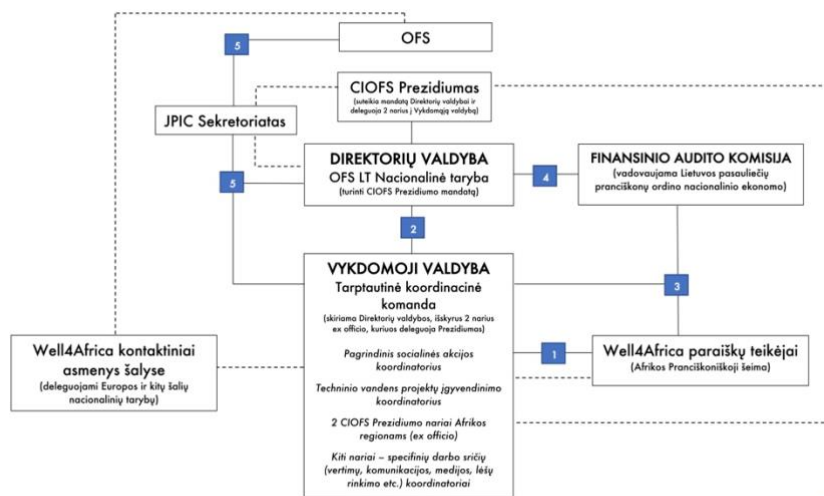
5

OFS

CIOFS Prezidiumas
(suteikia mandatą Direktorių valdybai ir deleguoja 2 narius į Vykdomąją valdybą)

JPIC Sekretoriatas

DIREKTORIŲ VALDYBA
OFS LT Nacionalinė taryba
(turinti CIOFS Prezidiumo mandatą)

5

4

FINANSINIO AUDITO KOMISIJA
(vadovaujama Lietuvos pasauliečių pranciškonų ordino nacionalinio ekonomo)

2

VYKDOMOJI VALDYBA
Tarptautinė koordinacinė komanda
(skiriama Direktorių valdybos, išskyrus 2 narius ex officio, kuriuos deleguoja Prezidiumas)

Pagrindinis socialinės akcijos koordinatorius

Techninio vandens projektų įgyvendinimo koordinatorius

2 CIOFS Prezidiumo nariai Afrikos regionams (ex officio)

Kiti nariai – specifinių darbo sričių (vertimų, komunikacijos, medijos, lėšų rinkimo etc.) koordinatoriai

3

Well4Africa kontaktiniai asmenys šalyse
(deleguojami Europos ir kitų šalių nacionalinių tarybų)

1

Well4Africa paraiškų teikėjai
(Afrikos Pranciškoniškoji šeima)